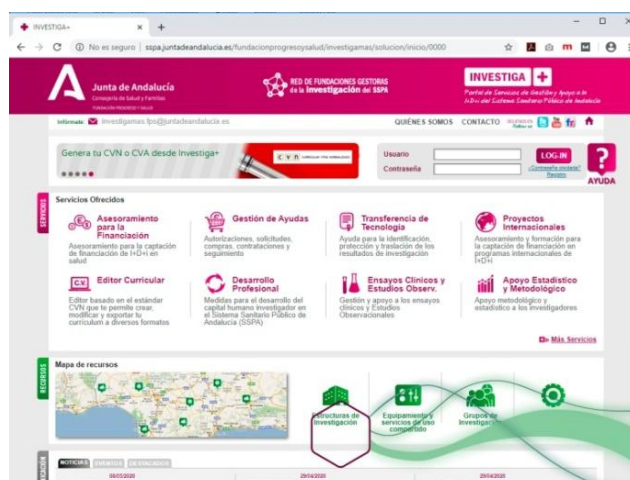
INVESTIGA+ × +

← → C ⓘ No es seguro | sspa.juntadeandalucia.es/fundacionprogresoysalud/investigamas/solucion/inicio/0000

Junta de Andalucía
Consejería de Salud y Familias
Fundación Progreso y Salud

RED DE FUNDACIONES GESTORAS de la investigación del SSPA

INVESTIGA +
Portal de Servicios de Gestión y Apoyo a la I+D+i del Sistema Sanitario Público de Andalucía

Infórmate investigamas.fps@juntadeandalucia.es

QUIÉNES SOMOS CONTACTO

Genera tu CVN o CVA desde Investiga+

Usuario
Contraseña
LOG-IN
¿Contraseña olvidada?
Registro
AYUDA

SERVICIOS

Servicios Ofrecidos

Asesoramiento para la Financiación
Asesoramiento para la captación de financiación de I+D+i en salud

Gestión de Ayudas
Autorizaciones, solicitudes, compras, contrataciones y seguimiento

Transferencia de Tecnología
Ayuda para la identificación, protección y traslación de los resultados de investigación

Proyectos Internacionales
Asesoramiento y formación para la captación de financiación en programas internacionales de I+D+i

Editor Curricular
Editor basado en el estándar CVN que te permite crear, modificar y exportar tu currículum a diversos formatos

Desarrollo Profesional
Medidas para el desarrollo del capital humano investigador en el Sistema Sanitario Público de Andalucía (SSPA)

Ensayos Clínicos y Estudios Observ.
Gestión y apoyo a los ensayos clínicos y Estudios Observacionales

Apoyo Estadístico y Metodológico
Apoyo metodológico y estadístico a los investigadores

Más Servicios

RECURSOS

Mapa de recursos

Estructuras de Investigación

Equipamiento y servicios de uso compartido

Grupos de Investigación

NOTICIAS EVENTOS DESTACADOS

06/03/2020
29/04/2020
29/04/2020